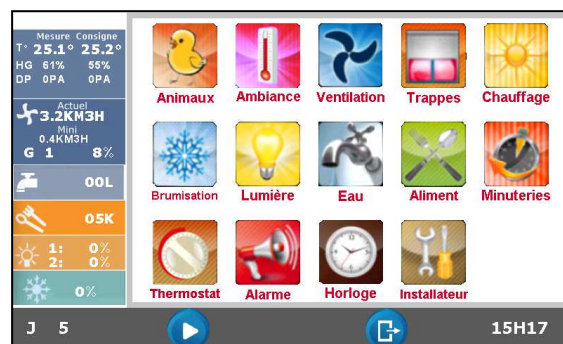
Mesure Consigne
T° 25.1° 25.2°
HG 61% 55%
DP 0PA 0PA

Actuel
3.2KM3H
Mini
0.4KM3H
G 1 8%

00L

05K

1: 0%
2: 0%

0%

Animaux
Ambiance
Ventilation
Trappes
Chauffage
Brumisation
Lumière
Eau
Aliment
Minuteries
Thermostat
Alarme
Horloge
Installateur

J 5
15H17